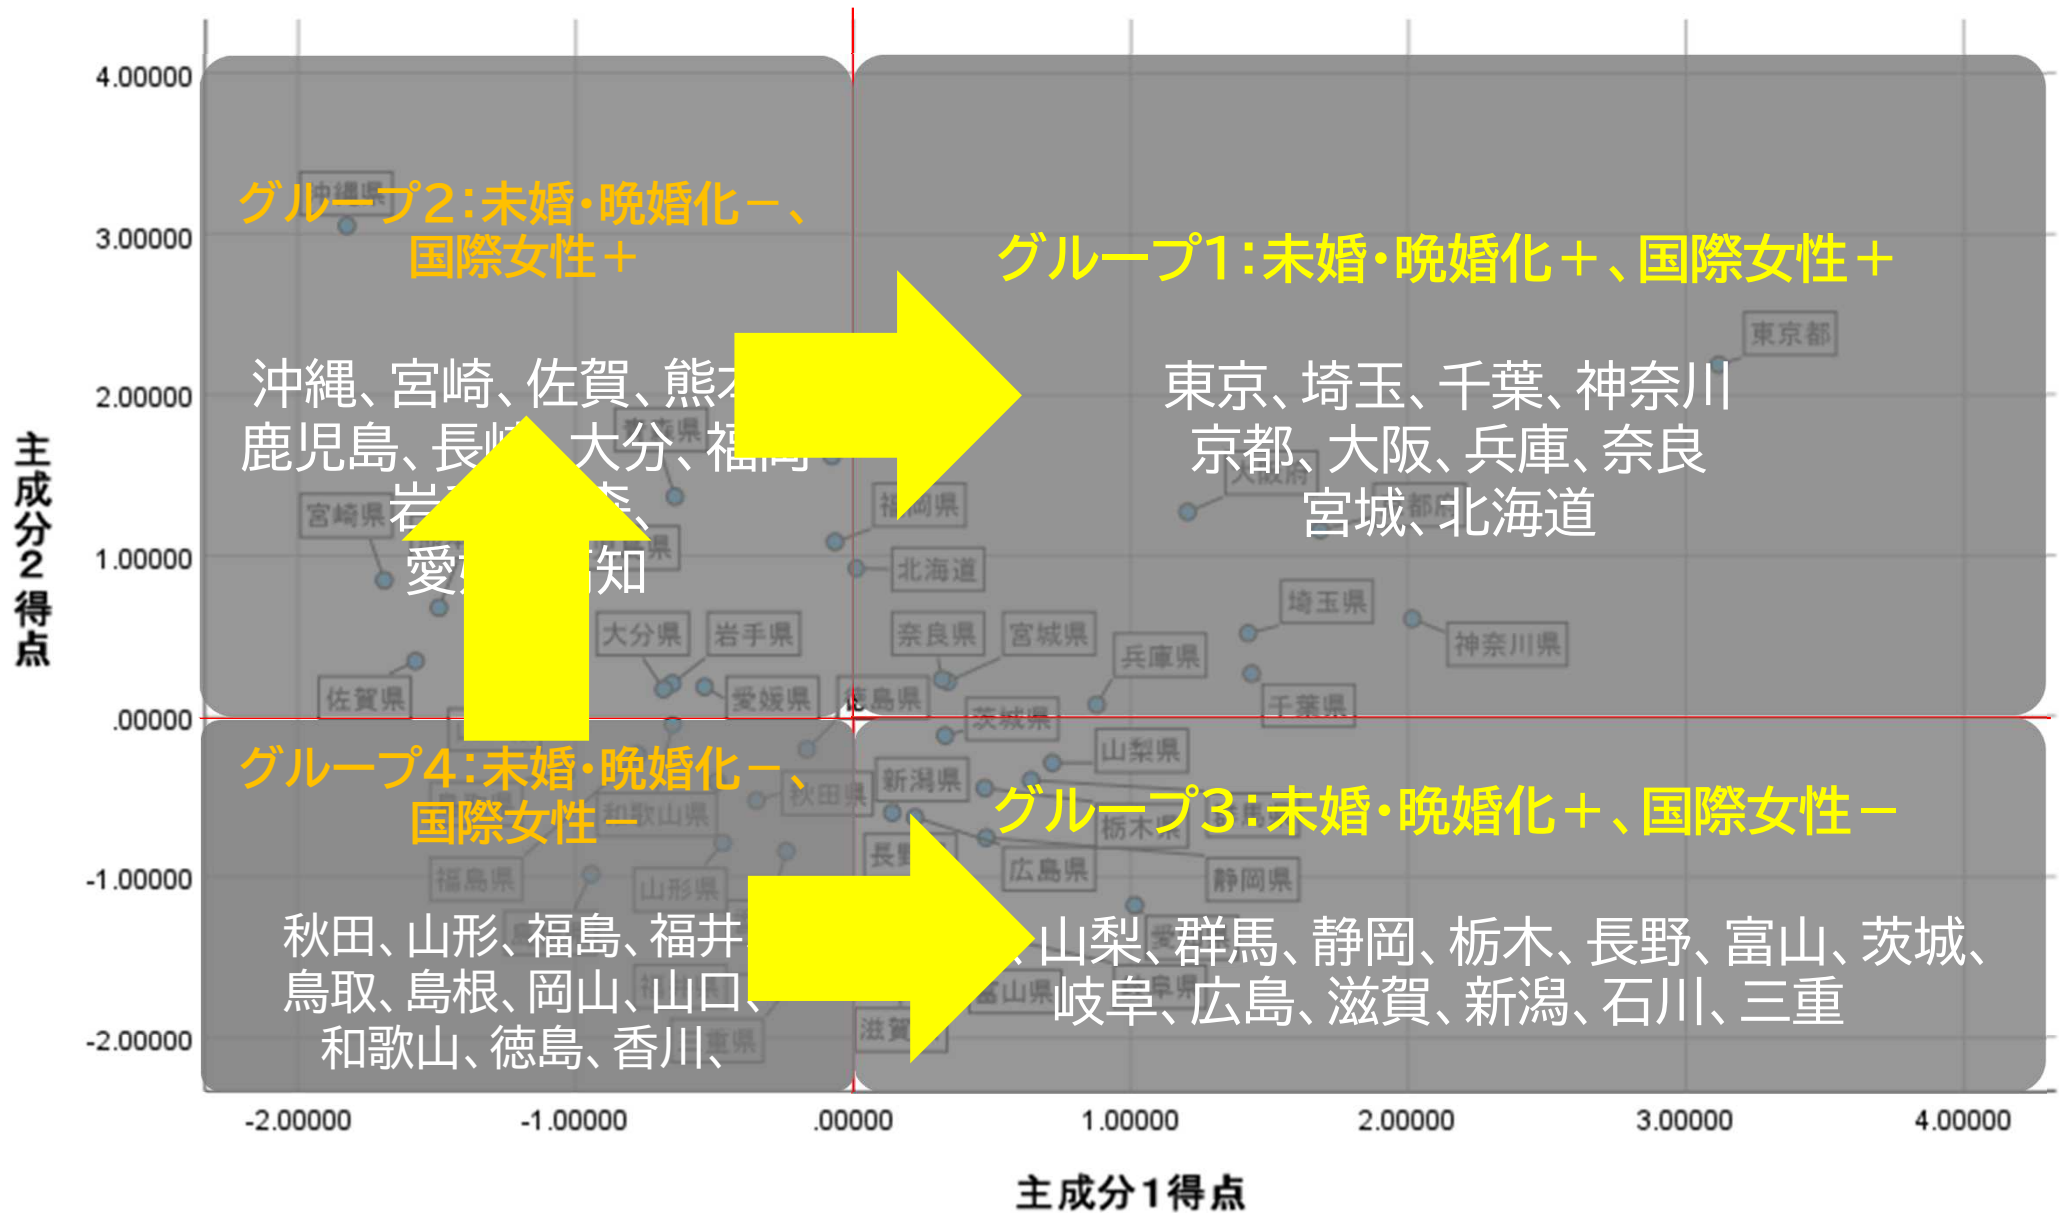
4.00000
3.00000
2.00000
1.00000
.00000
-1.00000
-2.00000

主成分2得点

沖縄県

グループ2:未婚・晩婚化－、国際女性＋

沖縄、宮崎、佐賀、熊本
鹿児島、長崎、大分、福岡
岩手、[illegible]、
愛媛、高知

グループ1:未婚・晩婚化＋、国際女性＋

東京都

東京、埼玉、千葉、神奈川
京都、大阪、兵庫、奈良
宮城、北海道

宮崎県
福岡県
北海道
埼玉県
神奈川県
大分県
岩手県
奈良県
宮城県
兵庫県
佐賀県
愛媛県
徳島県
千葉県
茨城県
山梨県

グループ4:未婚・晩婚化－、国際女性－

和歌山県
秋田県
新潟県

グループ3:未婚・晩婚化＋、国際女性－

栃木県
福島県
山形県
広島県
静岡県

秋田、山形、福島、福井、
鳥取、島根、岡山、山口、
和歌山、徳島、香川、

山梨、群馬、静岡、栃木、長野、富山、茨城、
岐阜、広島、滋賀、新潟、石川、三重

-2.00000
-1.00000
.00000
1.00000
2.00000
3.00000
4.00000

主成分1得点